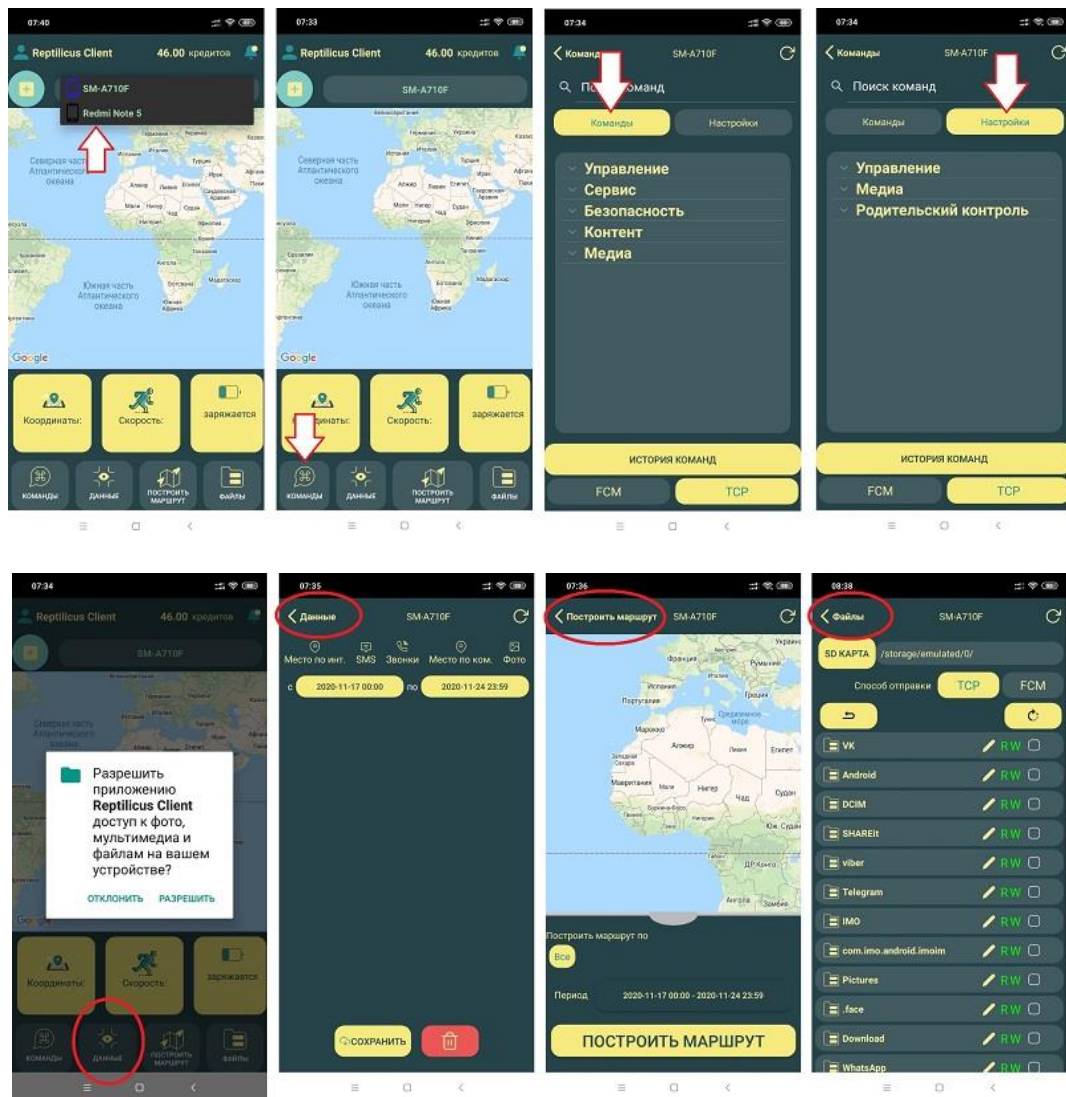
07:40

Reptilicus Client 46.00 кредитов

SM-A710F

Redmi Note 5

Северная часть Атлантического океана

Южная часть Атлантического океана

Google

Координаты:

Скорость:

заряжается

КОМАНДЫ

ДАННЫЕ

ПОСТРОИТЬ МАРШРУТ

ФАЙЛЫ

07:33

Reptilicus Client 46.00 кредитов

SM-A710F

Северная часть Атлантического океана

Южная часть Атлантического океана

Google

Координаты:

Скорость:

заряжается

КОМАНДЫ

ДАННЫЕ

ПОСТРОИТЬ МАРШРУТ

ФАЙЛЫ

07:34

Команды SM-A710F

Поиск команд

Команды

Настройки

Управление

Сервис

Безопасность

Контент

Медиа

ИСТОРИЯ КОМАНД

FCM

TCP

07:34

Команды SM-A710F

Поиск команд

Команды

Настройки

Управление

Медиа

Родительский контроль

ИСТОРИЯ КОМАНД

FCM

TCP

07:34

Reptilicus Client 46.00 кредитов

SM-A710F

Разрешить приложению **Reptilicus Client** доступ к фото, мультимедиа и файлам на вашем устройстве?

ОТКЛОНИТЬ

РАЗРЕШИТЬ

Координаты:

Скорость:

заряжается

КОМАНДЫ

ДАННЫЕ

ПОСТРОИТЬ МАРШРУТ

ФАЙЛЫ

07:35

Данные SM-A710F

Место по инт.

SMS

Звонки

Место по ком.

Фото

с 2020-11-17 00:00 по 2020-11-24 23:59

СОХРАНИТЬ

07:36

Построить маршрут SM-A710F

Построить маршрут по

Все

Период 2020-11-17 00:00 - 2020-11-24 23:59

ПОСТРОИТЬ МАРШРУТ

08:38

Файлы SM-A710F

SD КАРТА /storage/emulated/0/

Способ отправки TCP FCM

VK RW

Android RW

DCIM RW

SHAREit RW

viber RW

Telegram RW

IMO RW

com.imo.android.imoim RW

Pictures RW

.face RW

Download RW

WhatsApp RW